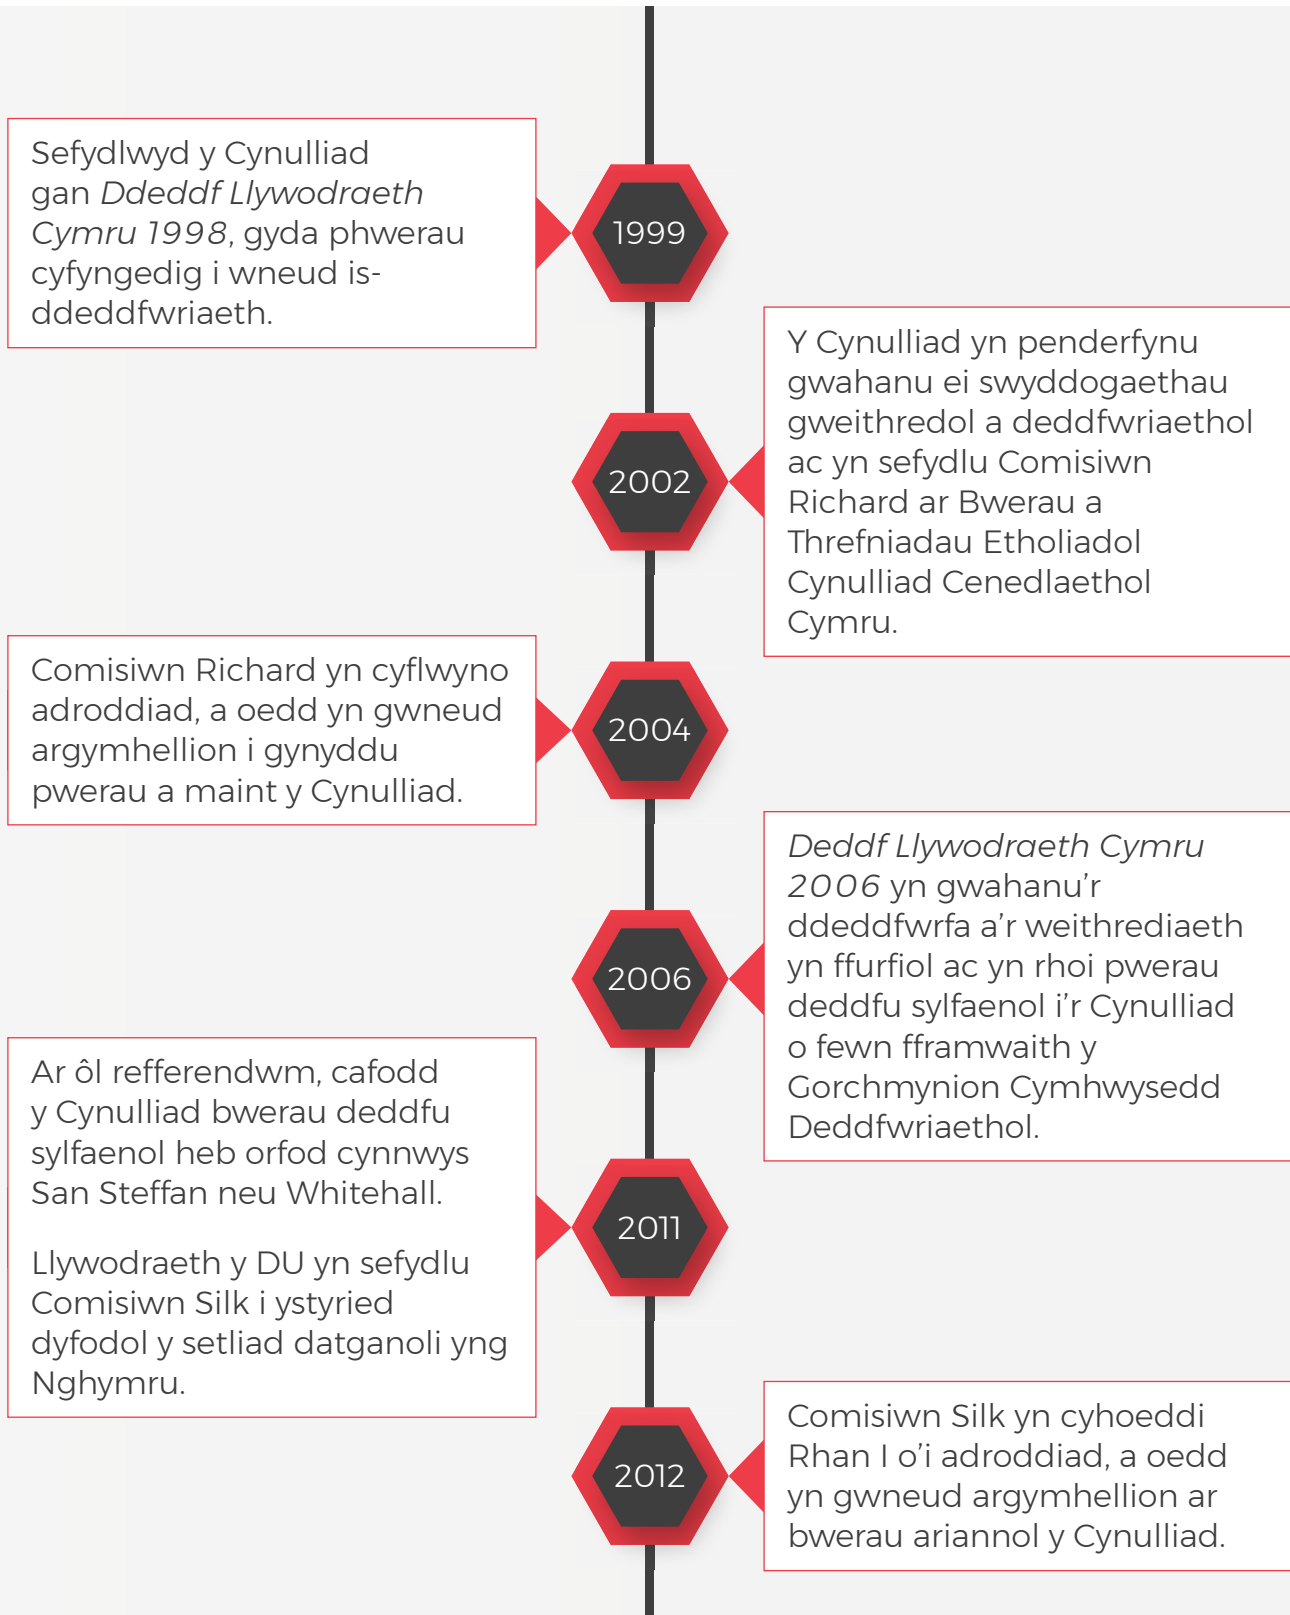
Sefydlwyd y Cynulliad gan Ddeddf Llywodraeth Cymru 1998, gyda phwerau cyfyngedig i wneud is-ddeddfwriaeth.

1999

Y Cynulliad yn penderfynu gwahanu ei swyddogaethau gweithredol a deddfwriaethol ac yn sefydlu Comisiwn Richard ar Bwerau a Threfniadau Etholiadol Cynulliad Cenedlaethol Cymru.

2002

Comisiwn Richard yn cyflwyno adroddiad, a oedd yn gwneud argymhellion i gynyddu pwerau a maint y Cynulliad.

2004

Deddf Llywodraeth Cymru 2006 yn gwahanu'r ddeddfwrfa a'r weithrediaeth yn ffurfiol ac yn rhoi pwerau deddfu sylfaenol i'r Cynulliad o fewn fframwaith y Gorchmynion Cymhwysedd Deddfwriaethol.

2006

Ar ôl refferendwm, cafodd y Cynulliad bwerau deddfu sylfaenol heb orfod cynnwys San Steffan neu Whitehall.

Llywodraeth y DU yn sefydlu Comisiwn Silk i ystyried dyfodol y setliad datganoli yng Nghymru.

2011

Comisiwn Silk yn cyhoeddi Rhan I o'i adroddiad, a oedd yn gwneud argymhellion ar bwerau ariannol y Cynulliad.

2012